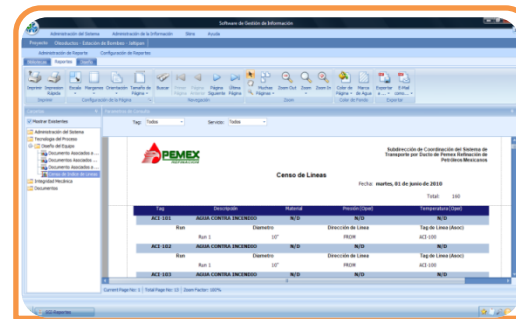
Software de Gestión de Información

Administración del Sistema   Administración de la Información   Sitio   Ayuda

Proyecto   Oleoductos - Estación de Bombeo - Jaltipan

Administración de Reporte   Configuración de Reportes

Bibliotecas   Reportes   Diseño

Imprimir   Impresión Rápida   Escala   Márgenes   Orientación   Tamaño de Página   Buscar   Primer Página   Página Anterior   Página Siguiente   Última Página   Muchas Páginas   Zoom Out   Zoom   Zoom In   Color de Página   Marca de Agua   Exportar a...   E-Mail como...

Imprimir   Configuración de la Página   Navegación   Zoom   Color de Fondo   Exportar

Mostrar Existentes

Administración del Sistema
Tecnología del Proceso
Diseño del Equipo
Documentos Asociados a ...
Documentos Asociados ...
Documentos Asociados a ...
Censo de Índice de Líneas
Integridad Mecánica
Documentos

Tag: Todos   Servicio: Todos

PEMEX

Subdirección de Coordinación del Sistema de Transporte por Ducto de Pemex Refinación de Petróleos Mexicanos

Censo de Líneas

Fecha: martes, 01 de junio de 2010

Total: 160

| Tag | Descripción | Material | Presión (Oper) | Temperatura (Oper) |
|---|---|---|---|---|
| ACI-101 | AGUA CONTRA INCENDIO | N/D | N/D | N/D |
| Run | Diametro | | Dirección de Línea | Tag de Línea (Asoc) |
| Run 1 | 10" | | FROM | ACI-100 |
| ACI-102 | AGUA CONTRA INCENDIO | N/D | N/D | N/D |
| Run | Diametro | | Dirección de Línea | Tag de Línea (Asoc) |
| Run 1 | 10" | | FROM | ACI-100 |
| ACI-103 | AGUA CONTRA INCENDIO | N/D | N/D | N/D |

Current Page No: 1 | Total Page No: 13 | Zoom Factor: 100%

SGI-Reportes